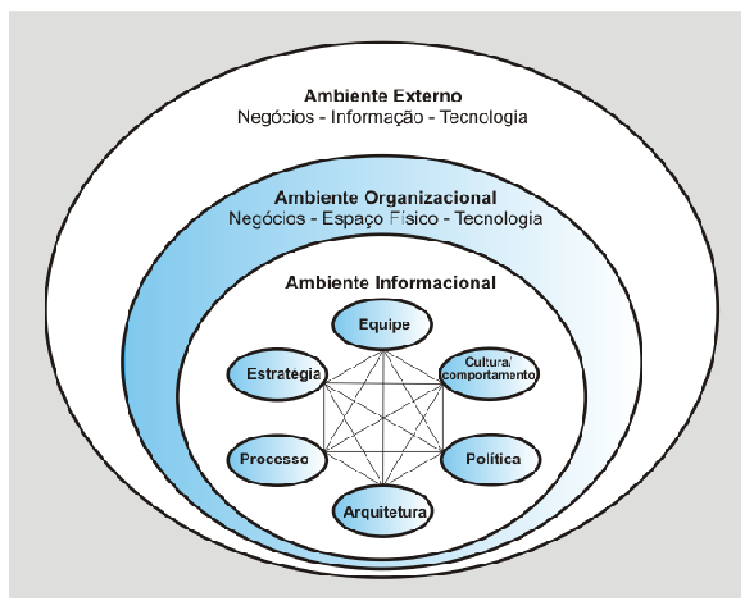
Ambiente Externo
Negócios - Informação - Tecnologia

Ambiente Organizacional
Negócios - Espaço Físico - Tecnologia

Ambiente Informacional

Equipe

Estratégia

Cultura/ comportamento

Processo

Política

Arquitetura